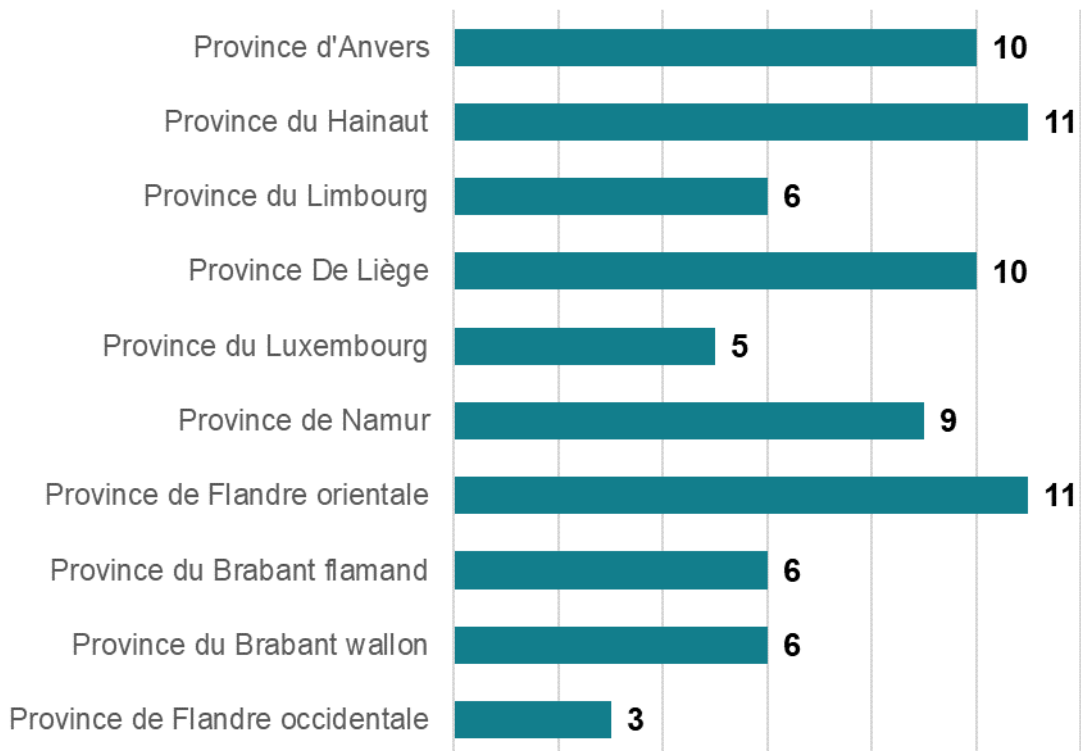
| Province | Value |
|---|---|
| Province d'Anvers | 10 |
| Province du Hainaut | 11 |
| Province du Limbourg | 6 |
| Province De Liège | 10 |
| Province du Luxembourg | 5 |
| Province de Namur | 9 |
| Province de Flandre orientale | 11 |
| Province du Brabant flamand | 6 |
| Province du Brabant wallon | 6 |
| Province de Flandre occidentale | 3 |